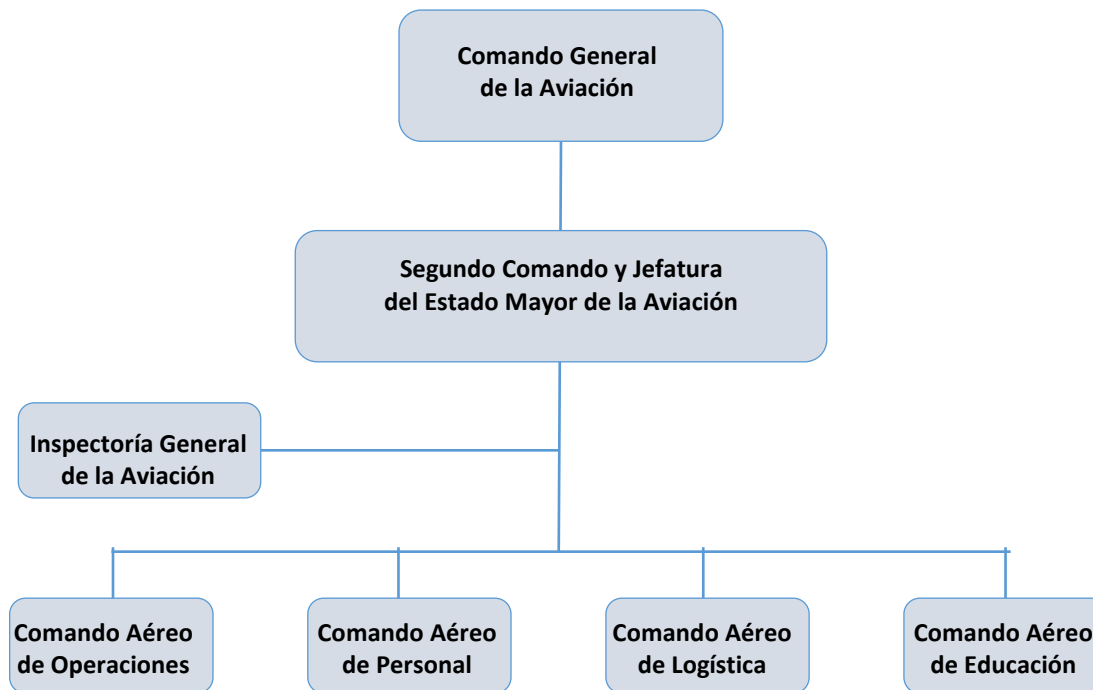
Comando General
de la Aviación

Segundo Comando y Jefatura
del Estado Mayor de la Aviación

Inspectoría General
de la Aviación

Comando Aéreo
de Operaciones

Comando Aéreo
de Personal

Comando Aéreo
de Logística

Comando Aéreo
de Educación